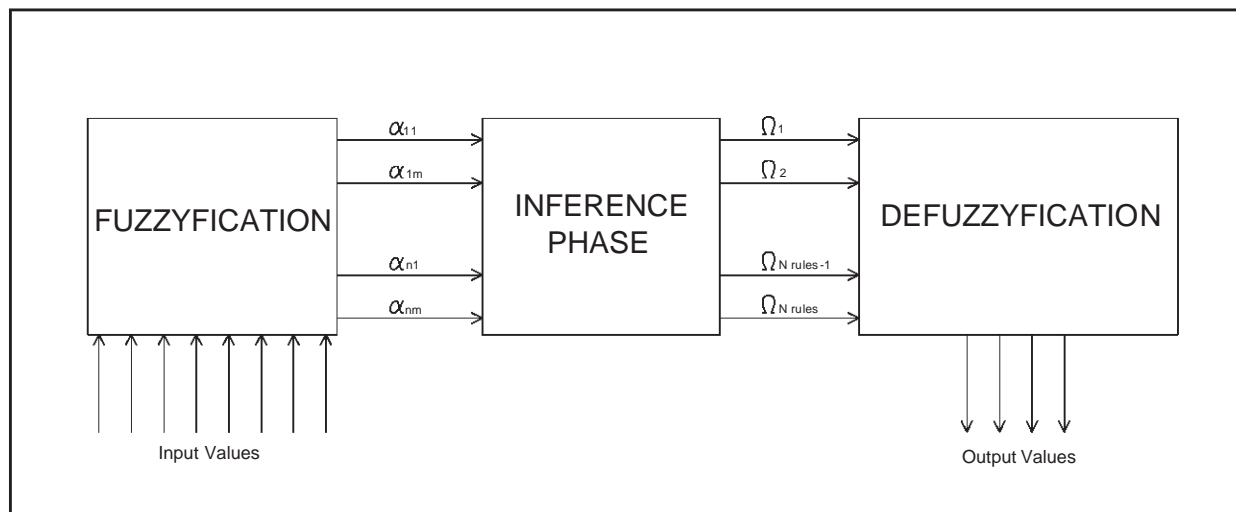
FUZZYFICATION

$\alpha_{11}$

$\alpha_{1m}$

$\alpha_{n1}$

$\alpha_{nm}$

INFERENCE PHASE

$\Omega_1$

$\Omega_2$

$\Omega_{N\ rules\ -1}$

$\Omega_{N\ rules}$

DEFUZZYFICATION

Input Values

Output Values